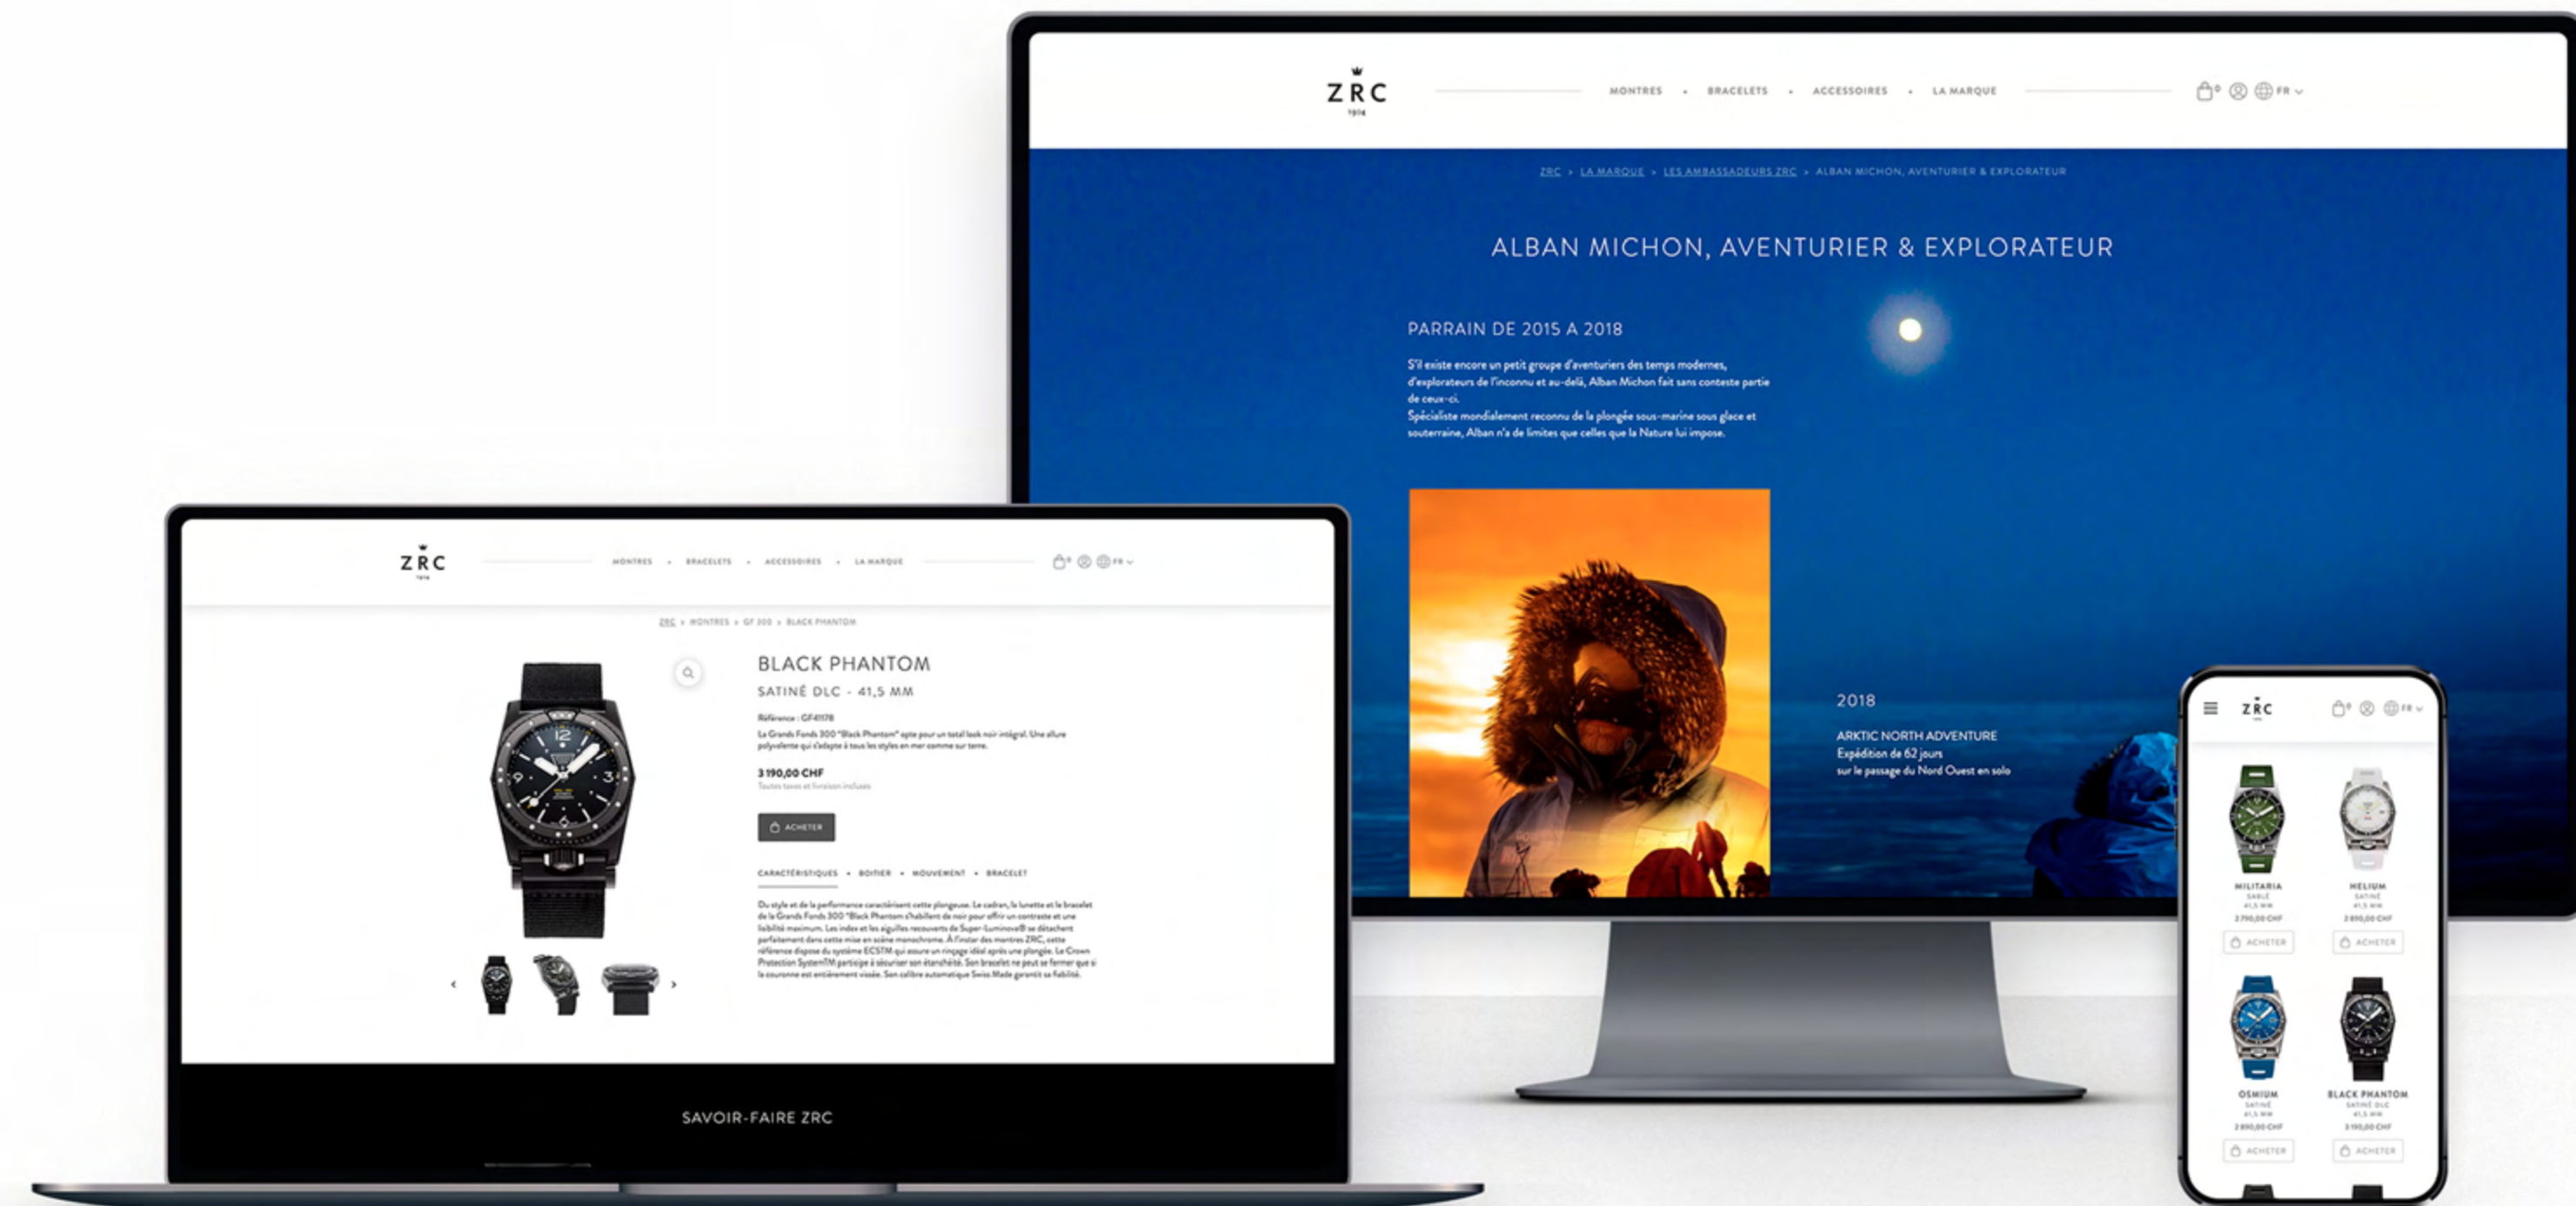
ZRC
1904

MONTRES • BRACELETS • ACCESSOIRES • LA MARQUE

0 FR

ZRC > LA MARQUE > LES AMBASSADEURS ZRC > ALBAN MICHON, AVENTURIER & EXPLORATEUR

ALBAN MICHON, AVENTURIER & EXPLORATEUR

PARRAIN DE 2015 A 2018

S'il existe encore un petit groupe d'aventuriers des temps modernes, d'explorateurs de l'inconnu et au-delà, Alban Michon fait sans conteste partie de ceux-ci.
Spécialiste mondialement reconnu de la plongée sous-marine sous glace et souterraine, Alban n'a de limites que celles que la Nature lui impose.

2018

ARKTIC NORTH ADVENTURE
Expédition de 62 jours
sur le passage du Nord Ouest en solo

ZRC
1904

MONTRES • BRACELETS • ACCESSOIRES • LA MARQUE

ZRC > MONTRES > GF 300 > BLACK PHANTOM

BLACK PHANTOM

SATINÉ DLC - 41,5 MM

Référence : GF41178

Le Grands Fonds 300 "Black Phantom" opte pour un total look noir intégral. Une allure polyvalente qui s'adapte à tous les styles en mer comme sur terre.

3 190,00 CHF

Toutes taxes et livraison incluses

ACHETER

CARACTÉRISTIQUES • BOITIER • MOUVEMENT • BRACELET

Du style et de la performance caractérisent cette plongeuse. Le cadran, la lunette et le bracelet de la Grands Fonds 300 "Black Phantom" s'habillent de noir pour offrir un contraste et une lisibilité maximum. Les index et les aiguilles recouverts de Super-Luminova® se détachent parfaitement dans cette mise en scène monochrome. À l'instar des montres ZRC, cette référence dispose du système ECS™ qui assure un rinçage idéal après une plongée. Le Crown Protection System™ participe à sécuriser son étanchéité. Son bracelet ne peut se fermer que si la couronne est entièrement vissée. Son calibre automatique Swiss Made garantit sa fiabilité.

SAVOIR-FAIRE ZRC

ZRC

FR

MILITARIA
SABLÉ
41,5 MM
2 790,00 CHF
ACHETER

HELIUM
SATINÉ
41,5 MM
2 890,00 CHF
ACHETER

OSMIUM
SATINÉ
41,5 MM
2 890,00 CHF
ACHETER

BLACK PHANTOM
SATINÉ DLC
41,5 MM
3 190,00 CHF
ACHETER